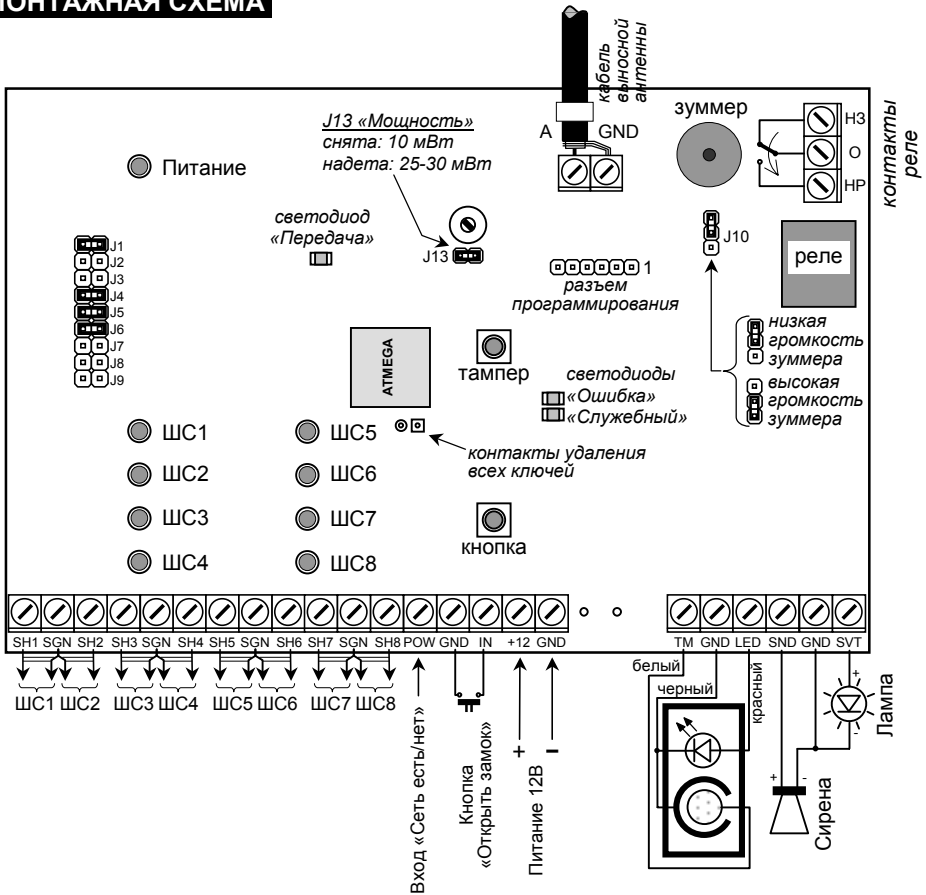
ОНТАЖНАЯ СХЕМА

кабель выносной антенны

A GND

зуммер

НЗ
О
НР

контакты реле

J13 «Мощность»
снята: 10 мВт
надета: 25-30 мВт

Питание

светодиод «Передача»

J13

J10

реле

J1
J2
J3
J4
J5
J6
J7
J8
J9

1
разъем программирования

ATMEGA

тампер

светодиоды
«Ошибка»
«Служебный»

низкая громкость зуммера
высокая громкость зуммера

ШС1
ШС2
ШС3
ШС4

ШС5
ШС6
ШС7
ШС8

контакты удаления всех ключей

кнопка

SH1 SGN SH2 SH3 SGN SH4 SH5 SGN SH6 SH7 SGN SH8 POW GND IN +12 GND

TM GND LED SND GND SVT

ШС1 ШС2 ШС3 ШС4 ШС5 ШС6 ШС7 ШС8

Вход «Сеть есть/нет»

Кнопка «Открыть замок»

+
–
Питание 12В

белый
черный
красный

+ -
Сирена

+ -
Лампа